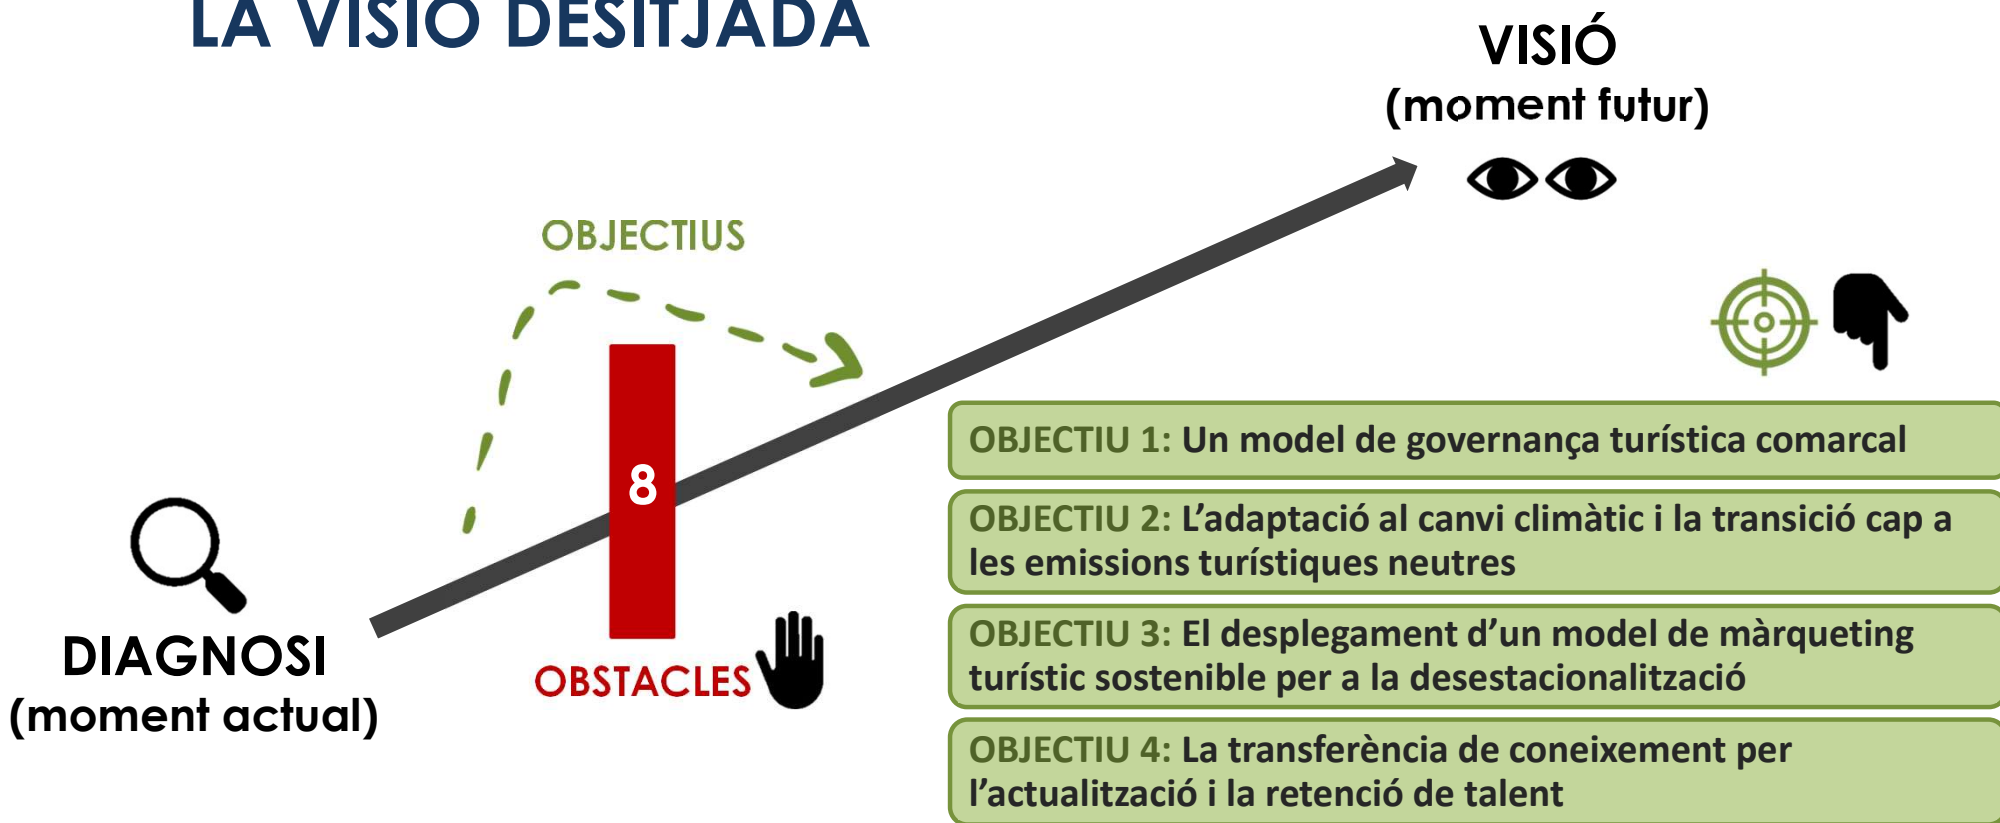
LA VISIÓ DESITJADA

VISIÓ
(moment futur)

OBJECTIUS

8

OBSTACLES

DIAGNOSI
(moment actual)

OBJECTIU 1: Un model de governança turística comarcal

OBJECTIU 2: L'adaptació al canvi climàtic i la transició cap a les emissions turístiques neutres

OBJECTIU 3: El desplegament d'un model de màrqueting turístic sostenible per a la desestacionalització

OBJECTIU 4: La transferència de coneixement per l'actualització i la retenció de talent